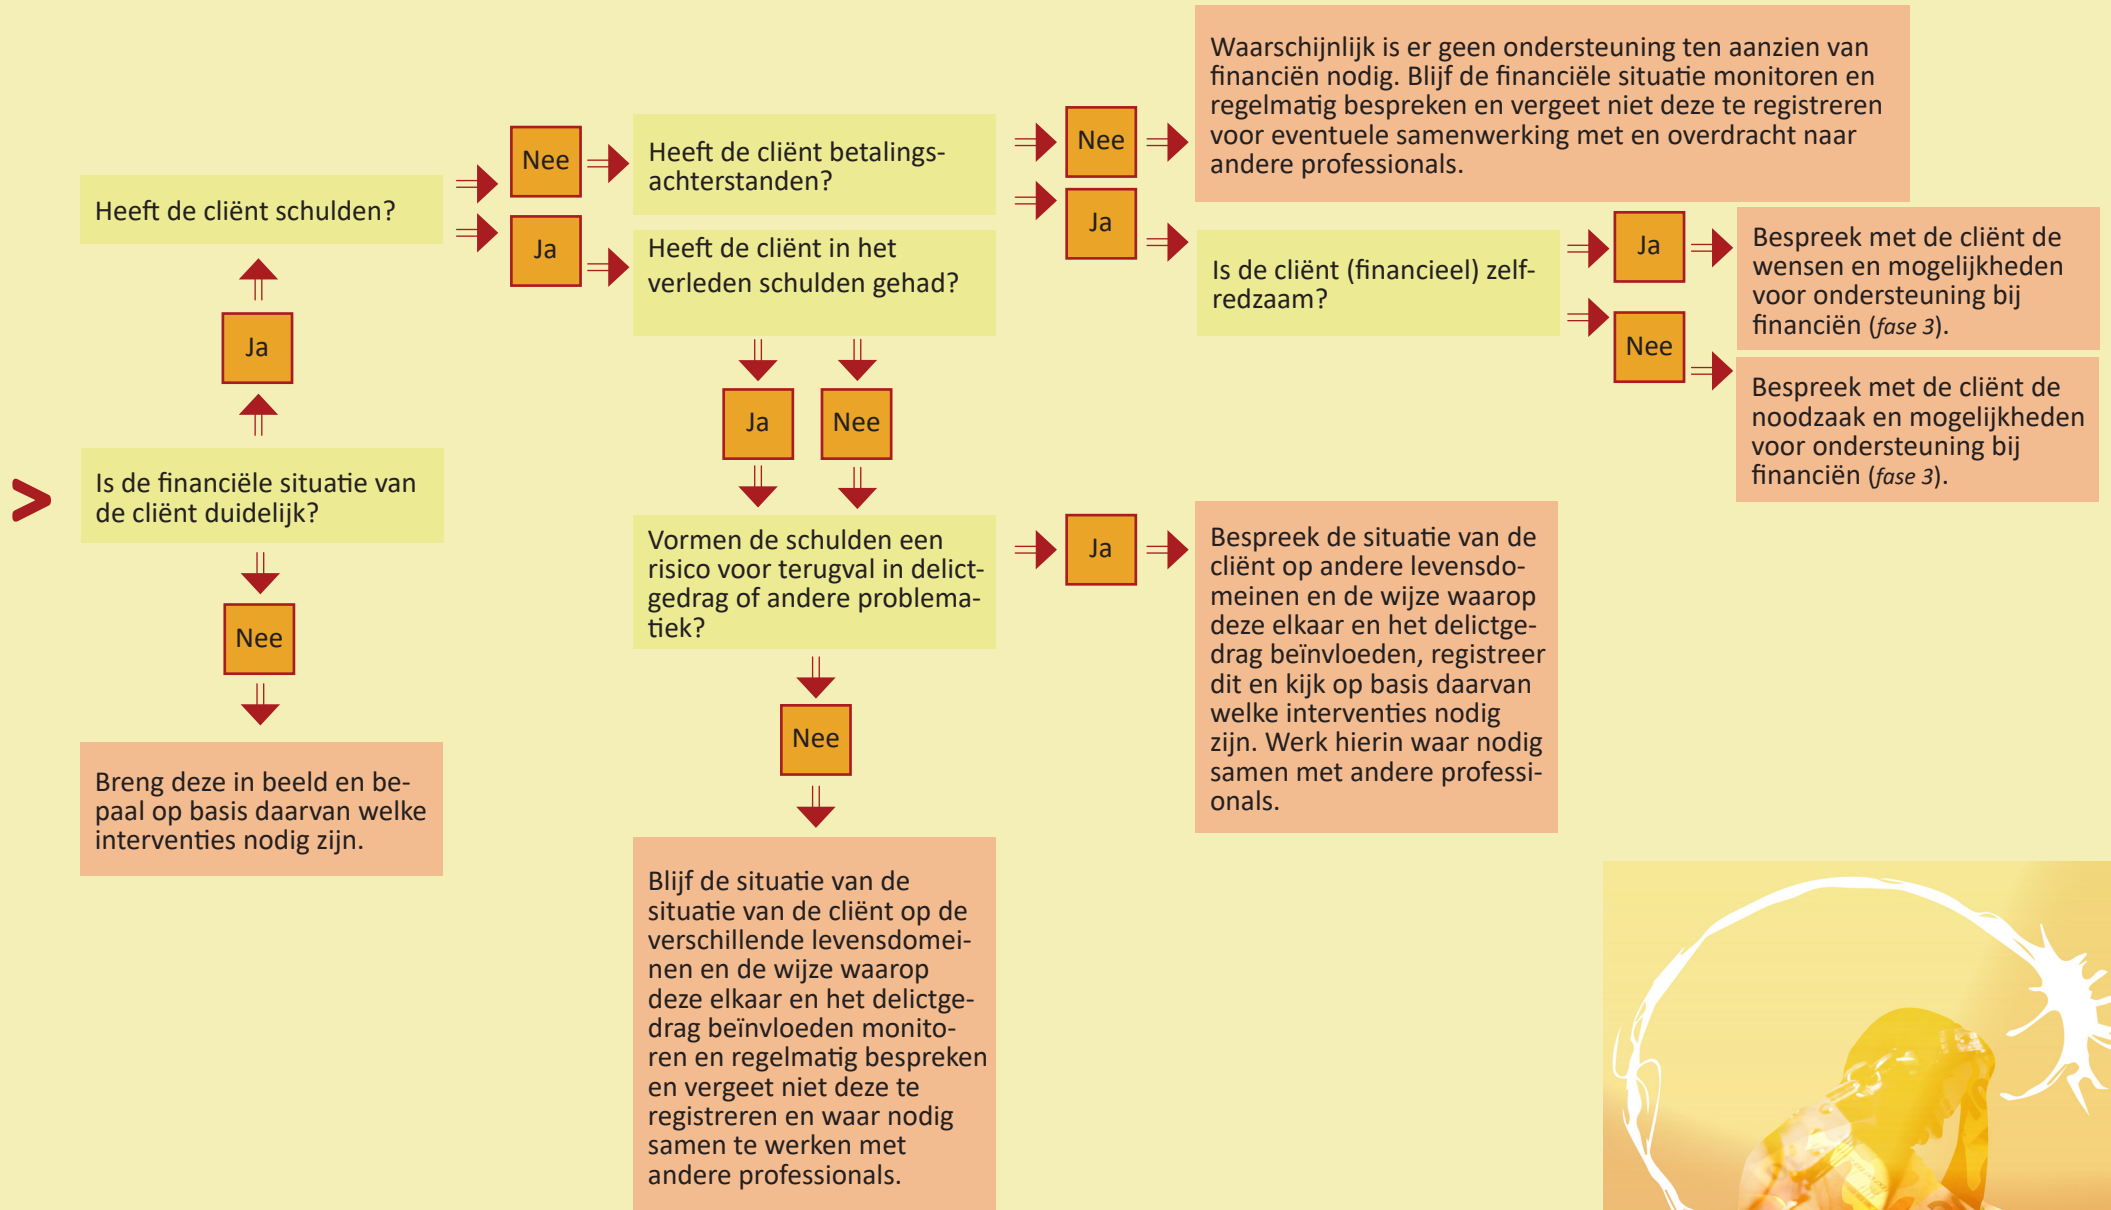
Is de financiële situatie van de cliënt duidelijk?

Ja

Heeft de cliënt schulden?

Nee

Heeft de cliënt betalingsachterstanden?

Nee

Waarschijnlijk is er geen ondersteuning ten aanzien van financiën nodig. Blijf de financiële situatie monitoren en regelmatig bespreken en vergeet niet deze te registreren voor eventuele samenwerking met en overdracht naar andere professionals.

Ja

Is de cliënt (financieel) zelfredzaam?

Ja

Bespreek met de cliënt de wensen en mogelijkheden voor ondersteuning bij financiën (*fase 3*).

Nee

Bespreek met de cliënt de noodzaak en mogelijkheden voor ondersteuning bij financiën (*fase 3*).

Ja

Heeft de cliënt in het verleden schulden gehad?

Ja

Nee

Vormen de schulden een risico voor terugval in delictgedrag of andere problematiek?

Ja

Bespreek de situatie van de cliënt op andere levensdomeinen en de wijze waarop deze elkaar en het delictgedrag beïnvloeden, registreer dit en kijk op basis daarvan welke interventies nodig zijn. Werk hierin waar nodig samen met andere professionals.

Nee

Blijf de situatie van de situatie van de cliënt op de verschillende levensdomeinen en de wijze waarop deze elkaar en het delictgedrag beïnvloeden monitoren en regelmatig bespreken en vergeet niet deze te registreren en waar nodig samen te werken met andere professionals.

Nee

Breng deze in beeld en bepaal op basis daarvan welke interventies nodig zijn.